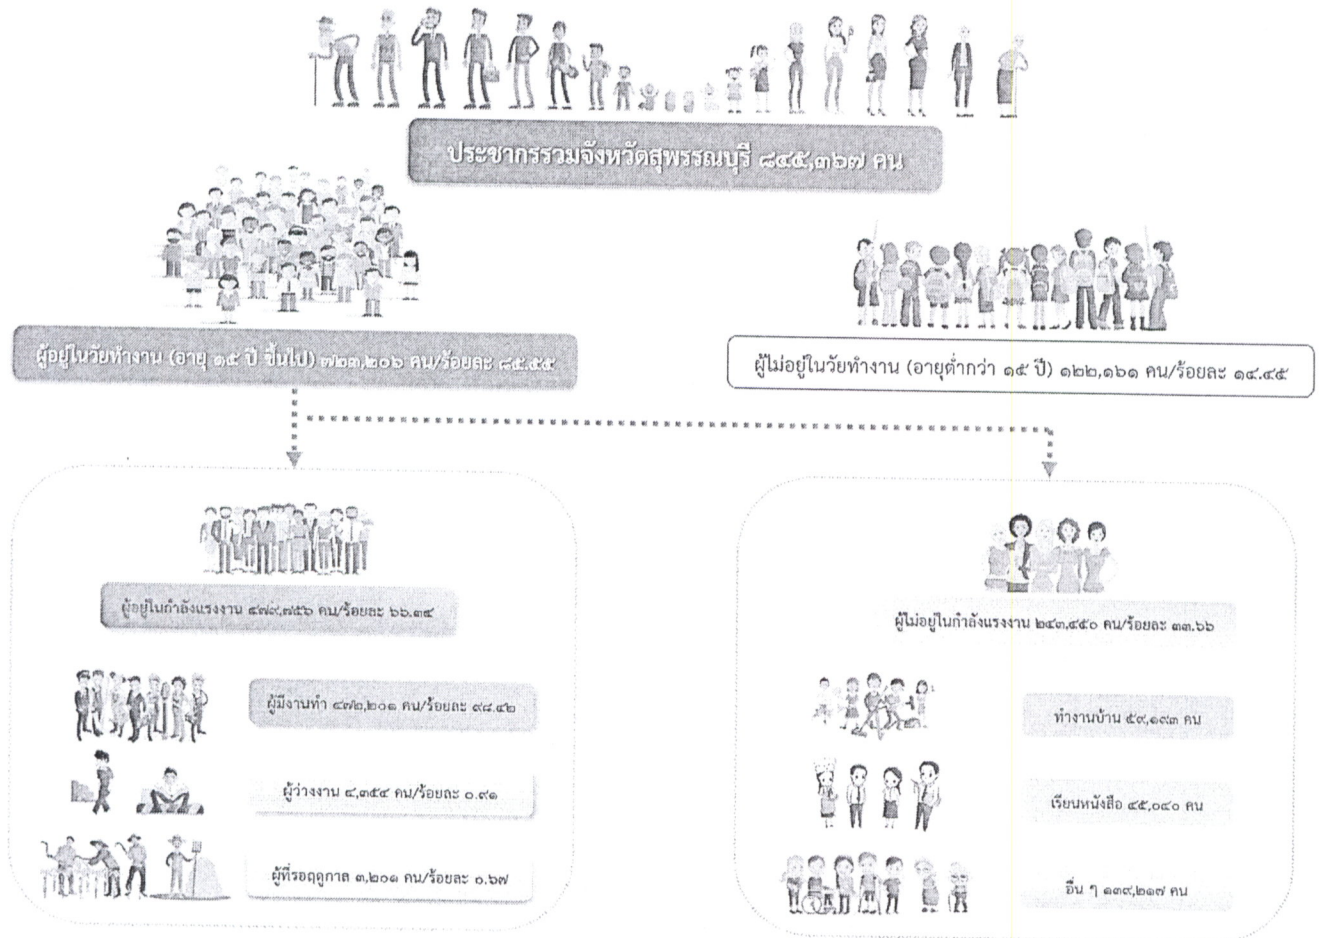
ประชากรรวมจังหวัดสุพรรณบุรี ๘๔๕,๓๖๗ คน

ผู้อยู่ในวัยทำงาน (อายุ ๑๕ ปี ขึ้นไป) ๗๒๓,๒๐๖ คน/ร้อยละ ๘๕.๕๕

ผู้ไม่อยู่ในวัยทำงาน (อายุต่ำกว่า ๑๕ ปี) ๑๒๒,๑๖๑ คน/ร้อยละ ๑๔.๔๕

ผู้อยู่ในกำลังแรงงาน ๔๗๙,๗๕๖ คน/ร้อยละ ๖๖.๓๔

ผู้มีงานทำ ๔๗๒,๒๐๑ คน/ร้อยละ ๙๘.๔๒

ผู้ว่างงาน ๔,๓๕๔ คน/ร้อยละ ๐.๙๑

ผู้ที่รอฤดูกาล ๓,๒๐๑ คน/ร้อยละ ๐.๖๗

ผู้ไม่อยู่ในกำลังแรงงาน ๒๔๓,๔๕๐ คน/ร้อยละ ๓๓.๖๖

ทำงานบ้าน ๕๙,๑๙๓ คน

เรียนหนังสือ ๔๕,๐๔๐ คน

อื่น ๆ ๑๓๙,๒๑๗ คน